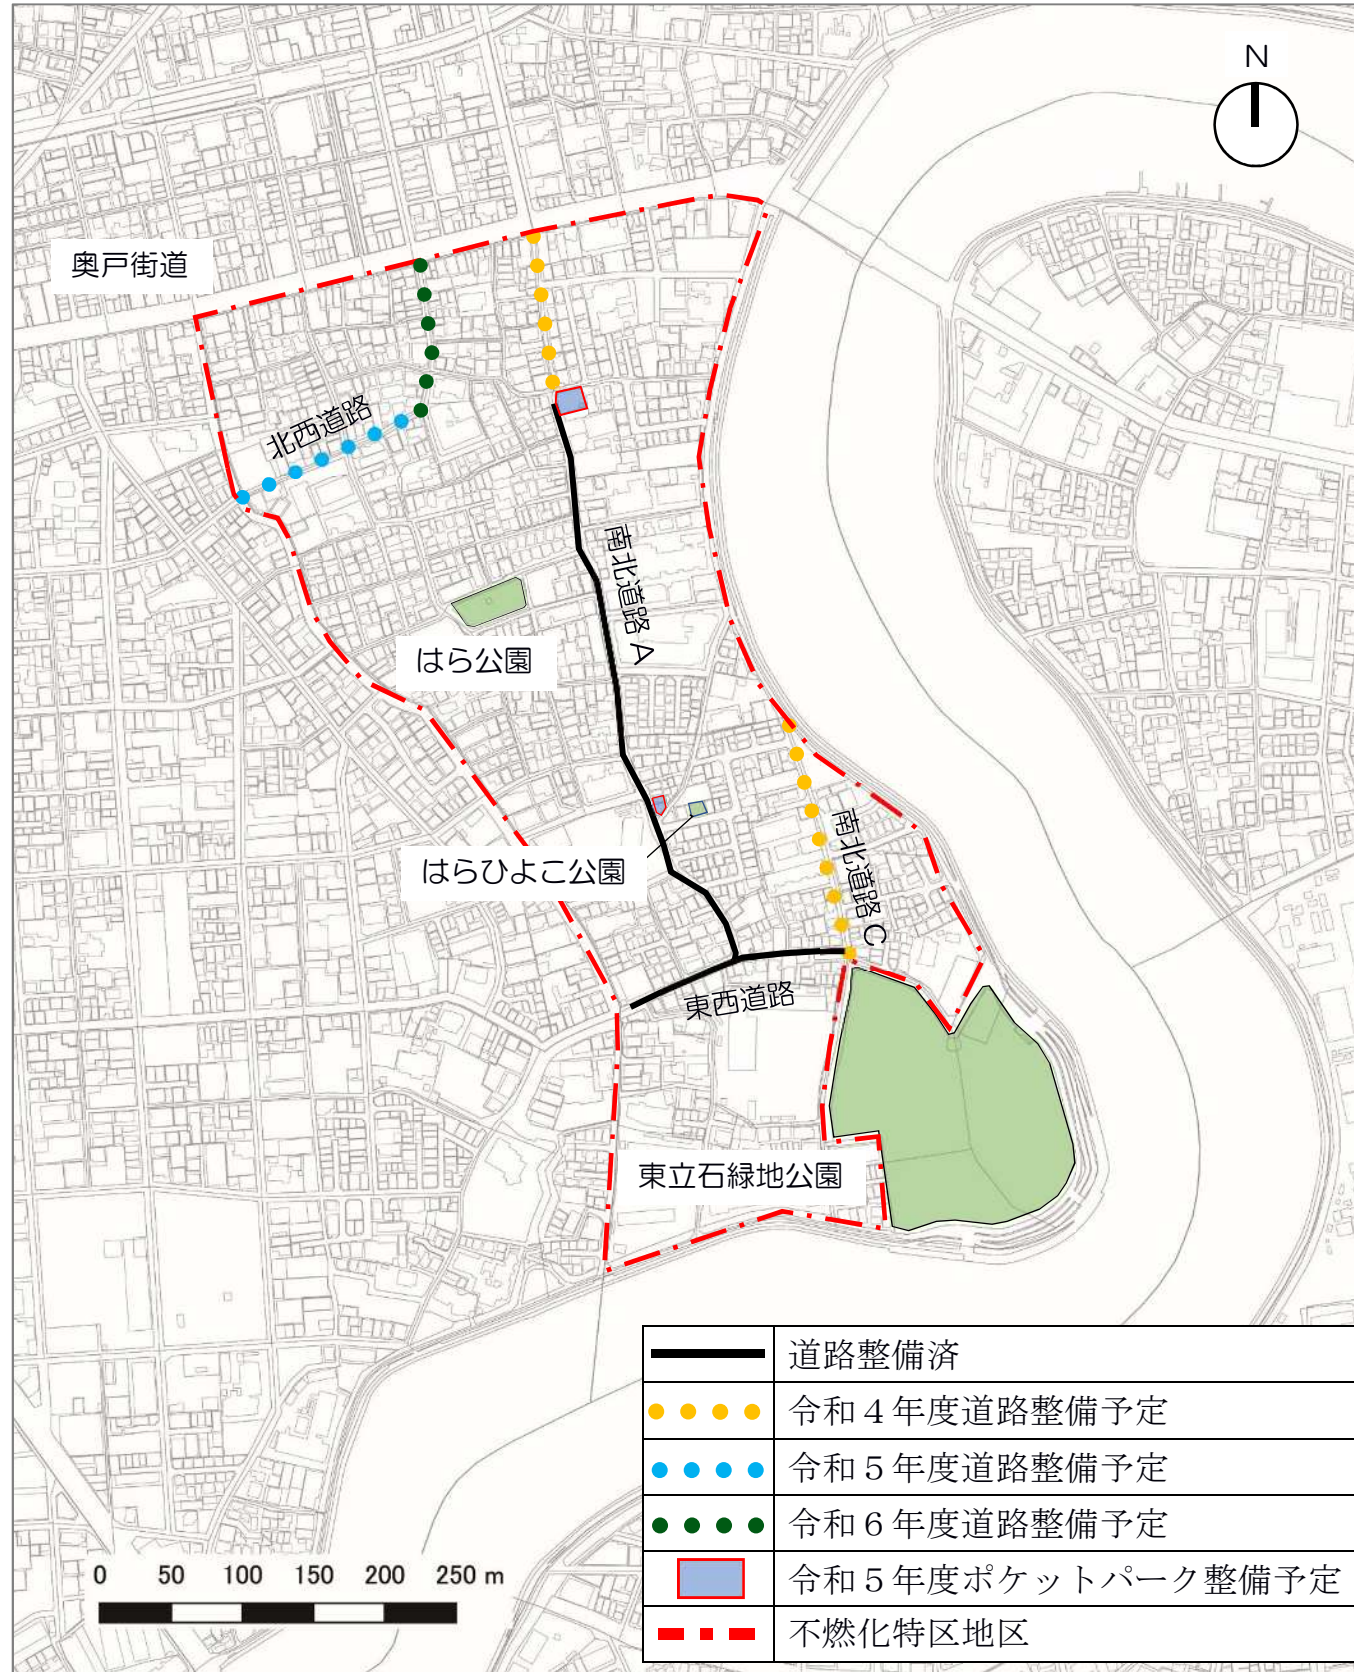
N

奥戸街道

北西道路

南北道路A

はら公園

はらひよこ公園

南北道路C

東西道路

東立石緑地公園

| | |
|---|---|
| | 道路整備済 |
| | 令和４年度道路整備予定 |
| | 令和５年度道路整備予定 |
| | 令和６年度道路整備予定 |
| | 令和５年度ポケットパーク整備予定 |
| | 不燃化特区地区 |

0 50 100 150 200 250 m